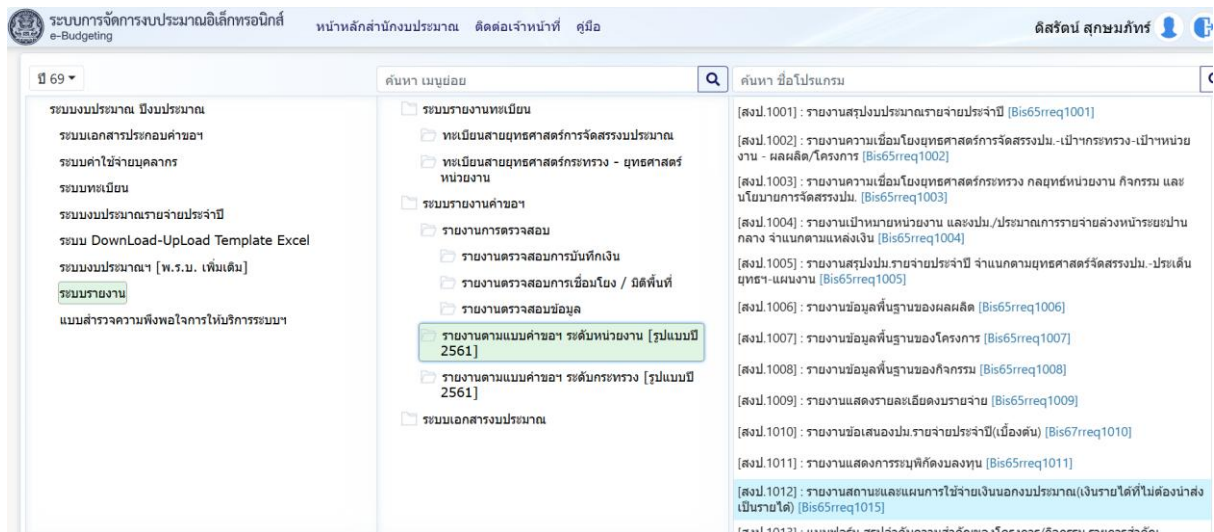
ระบบการจัดการงบประมาณอิเล็กทรอนิกส์
e-Budgeting

หน้าหลักสำนักงบประมาณ ติดต่อเจ้าหน้าที่ คู่มือ

ดิสรัตน์ สุกษมภัทร์

ปี 69

ระบบงบประมาณ ปีงบประมาณ
ระบบเอกสารประกอบคำขอฯ
ระบบค่าใช้จ่ายบุคลากร
ระบบทะเบียน
ระบบงบประมาณรายจ่ายประจำปี
ระบบ DownLoad-UpLoad Template Excel
ระบบงบประมาณฯ [พ.ร.บ. เพิ่มเติม]
ระบบรายงาน
แบบสำรวจความพึงพอใจการให้บริการระบบฯ

ค้นหา เมนูย่อย

ระบบรายงานทะเบียน
ทะเบียนสายยุทธศาสตร์การจัดสรรงบประมาณ
ทะเบียนสายยุทธศาสตร์กระทรวง - ยุทธศาสตร์หน่วยงาน
ระบบรายงานคำขอฯ
รายงานการตรวจสอบ
รายงานตรวจสอบการบันทึกเงิน
รายงานตรวจสอบการเชื่อมโยง / มิติพื้นที่
รายงานตรวจสอบข้อมูล
รายงานตามแบบคำขอฯ ระดับหน่วยงาน [รูปแบบปี 2561]
รายงานตามแบบคำขอฯ ระดับกระทรวง [รูปแบบปี 2561]
ระบบเอกสารงบประมาณ

ค้นหา ชื่อโปรแกรม

[สงป.1001] : รายงานสรุปงบประมาณรายจ่ายประจำปี [Bis65rreq1001]
[สงป.1002] : รายงานความเชื่อมโยงยุทธศาสตร์การจัดสรรงปม.-เป้าฯกระทรวง-เป้าฯหน่วยงาน - ผลผลิต/โครงการ [Bis65rreq1002]
[สงป.1003] : รายงานความเชื่อมโยงยุทธศาสตร์กระทรวง กลยุทธ์หน่วยงาน กิจกรรม และนโยบายการจัดสรรงปม. [Bis65rreq1003]
[สงป.1004] : รายงานเป้าหมายหน่วยงาน และงปม./ประมาณการรายจ่ายล่วงหน้าระยะปานกลาง จำแนกตามแหล่งเงิน [Bis65rreq1004]
[สงป.1005] : รายงานสรุปงบปม.รายจ่ายประจำปี จำแนกตามยุทธศาสตร์จัดสรรงปม.-ประเด็นยุทธฯ-แผนงาน [Bis65rreq1005]
[สงป.1006] : รายงานข้อมูลพื้นฐานของผลผลิต [Bis65rreq1006]
[สงป.1007] : รายงานข้อมูลพื้นฐานของโครงการ [Bis65rreq1007]
[สงป.1008] : รายงานข้อมูลพื้นฐานของกิจกรรม [Bis65rreq1008]
[สงป.1009] : รายงานแสดงรายละเอียดงบรายจ่าย [Bis65rreq1009]
[สงป.1010] : รายงานข้อเสนองปม.รายจ่ายประจำปี(เบื้องต้น) [Bis67rreq1010]
[สงป.1011] : รายงานแสดงการระบุพิกัดงบลงทุน [Bis65rreq1011]
[สงป.1012] : รายงานสถานะและแผนการใช้จ่ายเงินนอกงบประมาณ(เงินรายได้ที่ไม่ต้องนำส่งเป็นรายได้) [Bis65rreq1015]
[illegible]